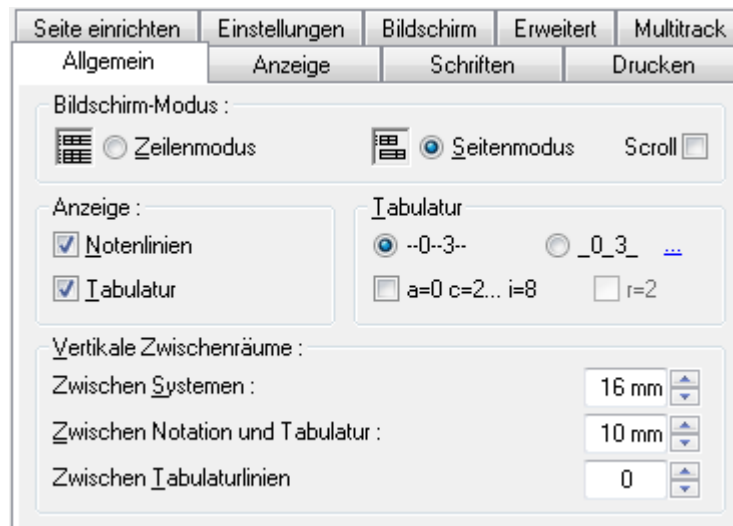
Seite einrichten | Einstellungen | Bildschirm | Erweitert | Multitrack
Allgemein | Anzeige | Schriften | Drucken

Bildschirm-Modus :
Zeilenmodus
Seitenmodus
Scroll

Anzeige :
Notenlinien
Tabulatur

Tabulatur
--0--3--
_0_3_
...
a=0 c=2... i=8
r=2

Vertikale Zwischenräume :
Zwischen Systemen : 16 mm
Zwischen Notation und Tabulatur : 10 mm
Zwischen Tabulaturlinien 0